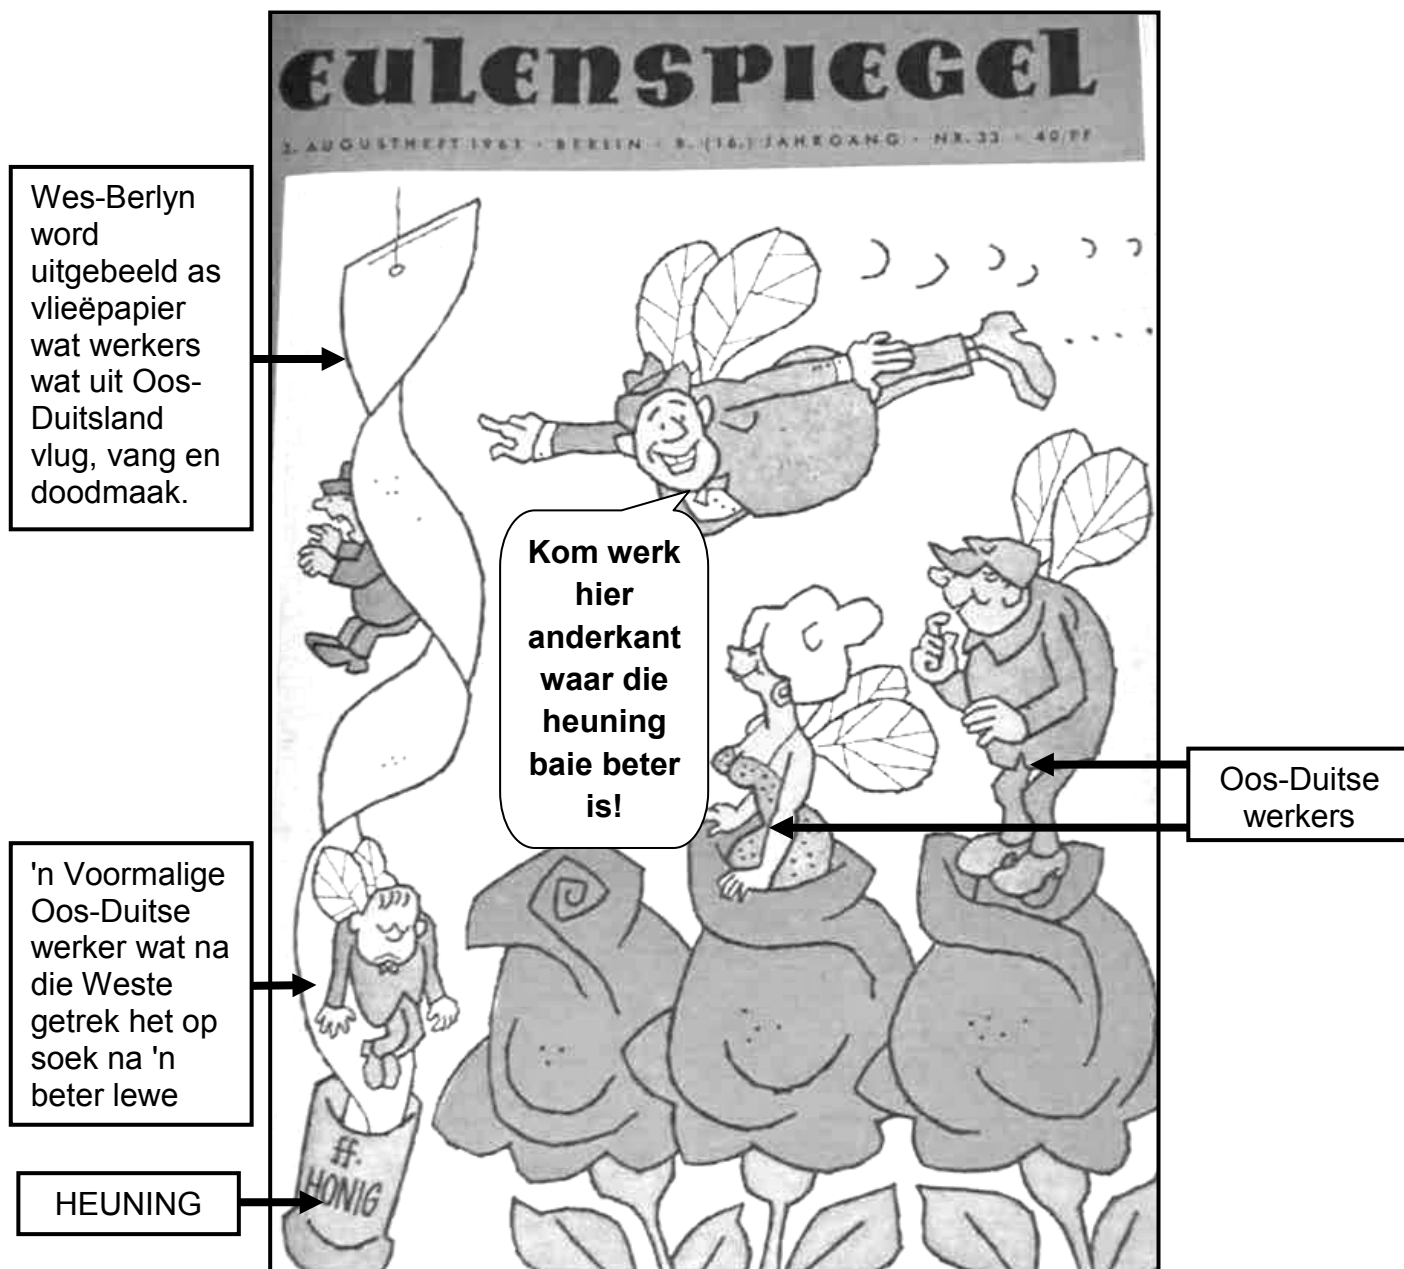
EULENSPIEGEL

2. AUGUSTHEFT 1961 · BERLIN · 9. (16.) JAHRGANG · NR. 33 · 40 PF

Wes-Berlyn word uitgebeeld as vlieëpapier wat werkers wat uit Oos-Duitsland vlug, vang en doodmaak.

Kom werk hier anderkant waar die heuning baie beter is!

Oos-Duitse werkers

'n Voormalige Oos-Duitse werker wat na die Weste getrek het op soek na 'n beter lewe

ff. HONIG

HEUNING